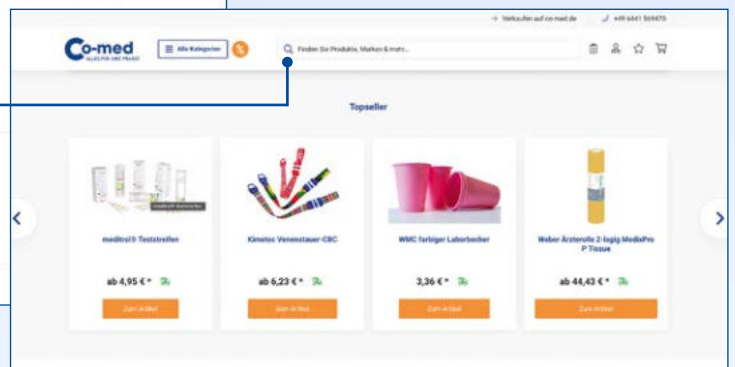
→ Verkaufen auf co-med.de
+49 6441 569470

Co-med
ALLES FÜR IHRE PRAXIS

Alle Kategorien

Finden Sie Produkte, Marken & mehr...

Topseller

meditrol® Teststreifen
ab 4,95 € *
Zum Artikel

Kimetec Venenstauer-CBC
ab 6,23 € *
Zum Artikel

WMC farbiger Laborbecher
3,36 € *
Zum Artikel

Weber Ärzterolle 2-lagig MedixPro P Tissue
ab 44,43 € *
Zum Artikel